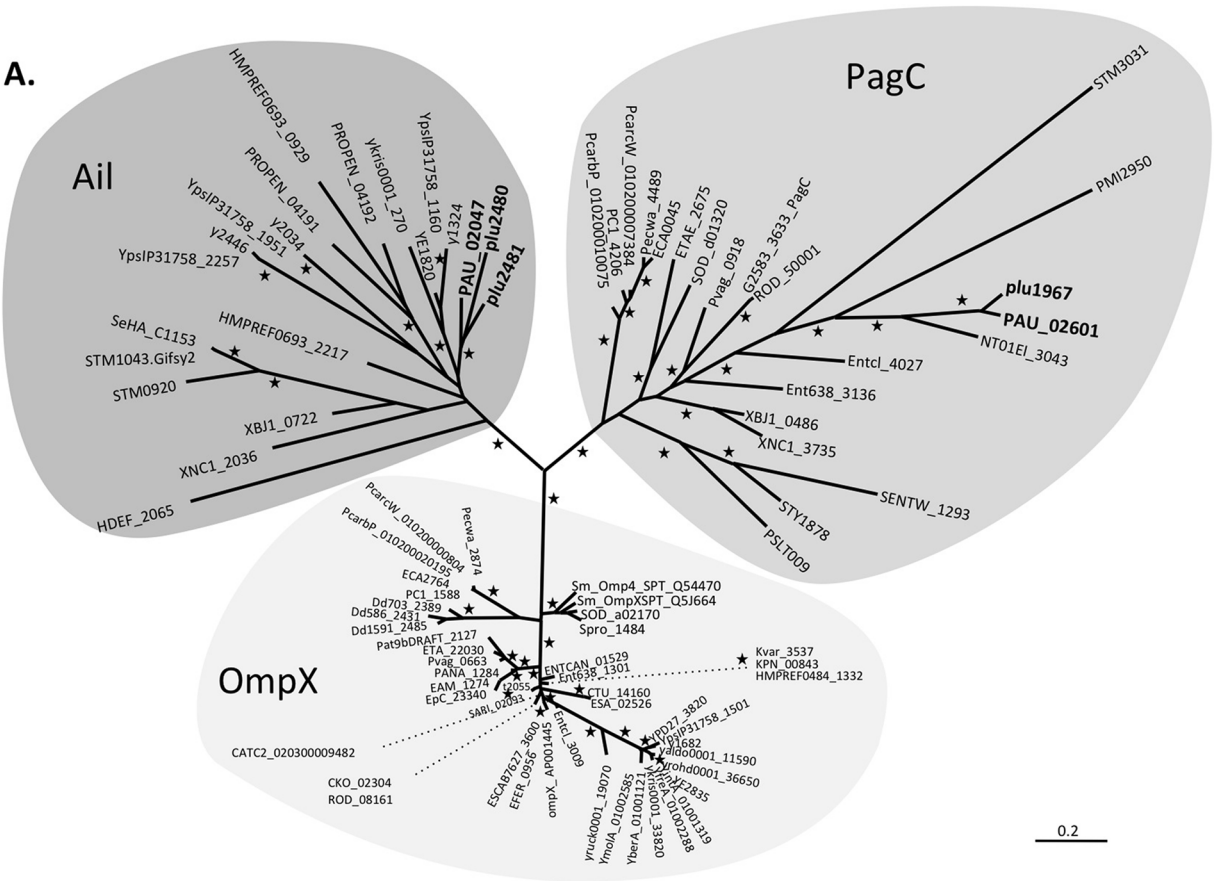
A.

Ail

HMPREF0693_0929
PROPEN_04191
PROPEN_04192
ykris0001_270
YpsIP31758_1160
YpsIP31758_1951
y2034
y2446
YpsIP31758_2257
YE1820
y1324
PAU_02047
plu2480
plu2481
HMPREF0693_2217
SeHA_C1153
STM1043.Gifsy2
STM0920
XBJ1_0722
XNC1_2036
HDEF_2065

PagC

STM3031
PMI2950
PcarcW_01020000007384
PcarbP_01020001007S
Pecwa_4489
PC1_4206
ECA0045
ETAE_2675
SOD_d01320
Pvag_0918
G2583_3633_PagC
ROD_50001
plu1967
PAU_02601
NT01EI_3043
Entcl_4027
Ent638_3136
XBJ1_0486
XNC1_3735
SENTW_1293
STY1878
PSLT009

OmpX

PcarcW_01020000804
PcarbP_01020002019S
Pecwa_2874
ECA2764
PC1_1588
Dd703_2389
Dd586_2431
Dd1591_2485
Pat9bDRAFT_2127
ETA_22030
Pvag_0663
PANA_1284
EAM_1274
EpC_23340
Sm_Omp4_SPT_Q54470
Sm_OmpXSPT_Q5J664
SOD_a02170
Spro_1484
ENTCAN_01529
Ent638_1301
Kvar_3537
KPN_00843
HMPREF0484_1332
CTU_14160
ESA_02526
I2055
SARI_02093
CATC2_020300009482
CKO_02304
ROD_08161
ESCAB7627_3600
EFER_0956
ompX_AP001445
Entcl_3009
YPD27_3820
YpsIP31758_1501
y1682
yaldo0001_11590
yrohd0001_36650
YE2835
yruck0001_19070
YmolA_01002585
YberA_01001121
ykris0001_33820
yfrea_01002288
yinte_01001319

0.2